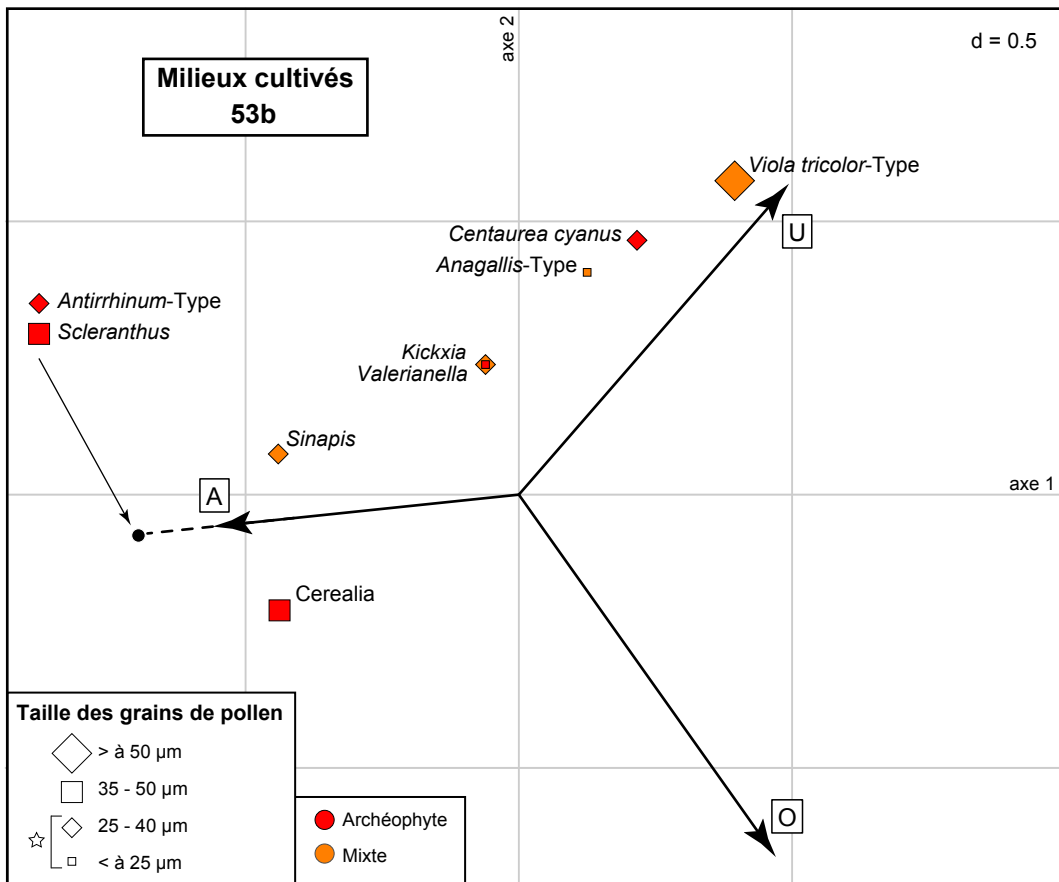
Milieux cultivés
53b

axe 2

d = 0.5

Viola tricolor-Type

U

Centaurea cyanus

Anagallis-Type

Antirrhinum-Type

Scleranthus

Kickxia
Valerianella

Sinapis

axe 1

A

Cerealia

Taille des grains de pollen

> à 50 µm

35 - 50 µm

25 - 40 µm

< à 25 µm

Archéophyte

Mixte

O